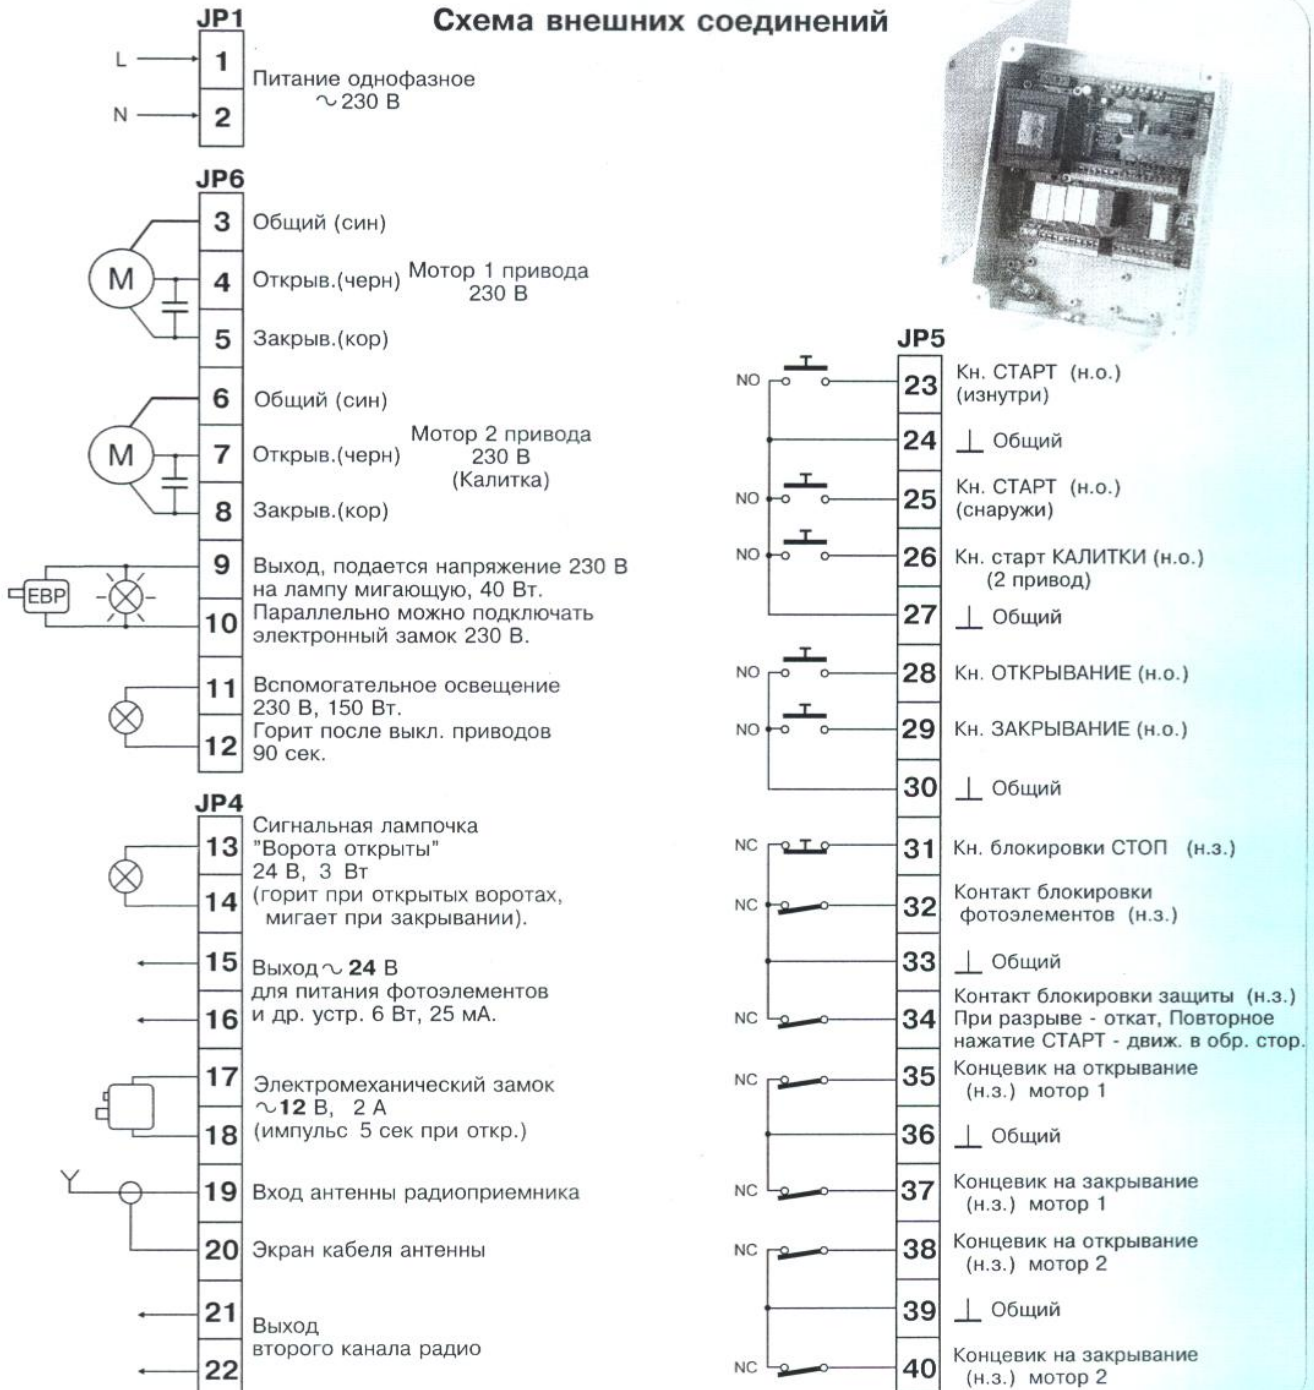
Схема внешних соединений

JP1
L 1
N 2
Питание однофазное ~230 В

JP6
3 Общий (син)
M
4 Открыв.(черн) Мотор 1 привода 230 В
5 Закрыв.(кор)
6 Общий (син)
M
7 Открыв.(черн) Мотор 2 привода 230 В (Калитка)
8 Закрыв.(кор)
EBP
9 Выход, подается напряжение 230 В на лампу мигающую, 40 Вт.
10 Параллельно можно подключать электронный замок 230 В.
11 Вспомогательное освещение 230 В, 150 Вт.
12 Горит после выкл. приводов 90 сек.

JP4
13 Сигнальная лампочка "Ворота открыты" 24 В, 3 Вт
14 (горит при открытых воротах, мигает при закрывании).
15 Выход ~ 24 В для питания фотоэлементов
16 и др. устр. 6 Вт, 25 мА.
17 Электромеханический замок ~12 В, 2 А
18 (импульс 5 сек при откр.)
Y
19 Вход антенны радиоприемника
20 Экран кабеля антенны
21 Выход
22 второго канала радио

JP5
NO 23 Кн. СТАРТ (н.о.) (изнутри)
24 Общий
NO 25 Кн. СТАРТ (н.о.) (снаружи)
NO 26 Кн. старт КАЛИТКИ (н.о.) (2 привод)
27 Общий
NO 28 Кн. ОТКРЫВАНИЕ (н.о.)
NO 29 Кн. ЗАКРЫВАНИЕ (н.о.)
30 Общий
NC 31 Кн. блокировки СТОП (н.з.)
NC 32 Контакт блокировки фотоэлементов (н.з.)
33 Общий
NC 34 Контакт блокировки защиты (н.з.) При разрыве - откат, Повторное нажатие СТАРТ - движ. в обр. стор.
NC 35 Концевик на открывание (н.з.) мотор 1
36 Общий
NC 37 Концевик на закрывание (н.з.) мотор 1
NC 38 Концевик на открывание (н.з.) мотор 2
39 Общий
NC 40 Концевик на закрывание (н.з.) мотор 2